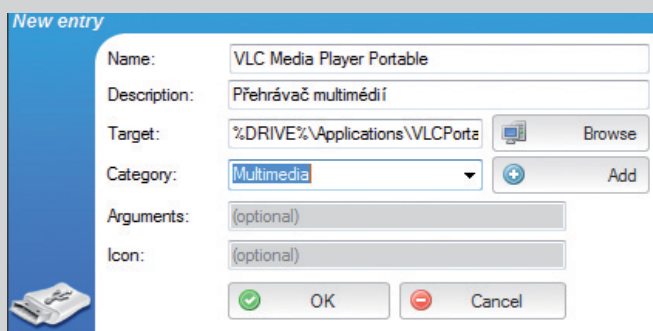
New entry

Name: VLC Media Player Portable

Description: Přehrávač multimédií

Target: %DRIVE%\Applications\VLCPorta

Browse

Category: Multimedia

Add

Arguments: (optional)

Icon: (optional)

OK

Cancel